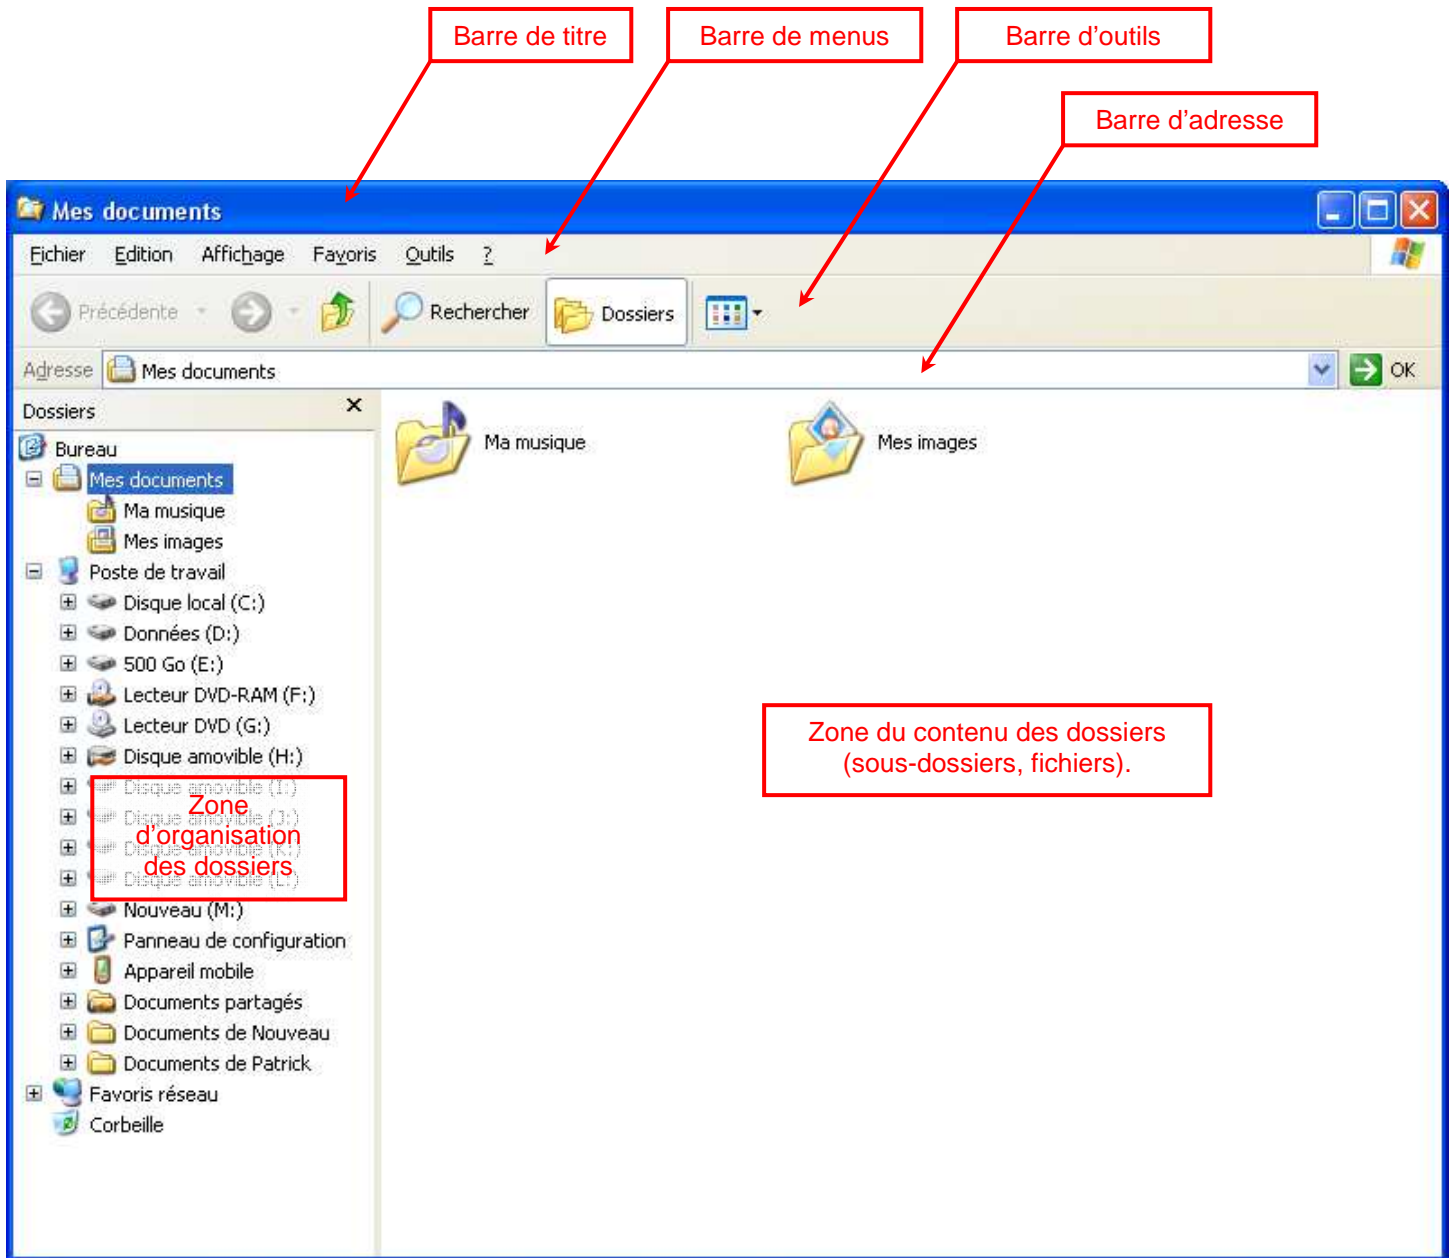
Barre de titre

Barre de menus

Barre d’outils

Barre d’adresse

Mes documents

Fichier Edition Affichage Favoris Outils ?

Précédente

Rechercher

Dossiers

Adresse Mes documents

OK

Dossiers ×

Bureau

Mes documents

Ma musique

Mes images

Poste de travail

Disque local (C:)

Données (D:)

500 Go (E:)

Lecteur DVD-RAM (F:)

Lecteur DVD (G:)

Disque amovible (H:)

Disque amovible (I:)

Disque amovible (J:)

Disque amovible (K:)

Disque amovible (L:)

Zone d’organisation des dossiers

Nouveau (M:)

Panneau de configuration

Appareil mobile

Documents partagés

Documents de Nouveau

Documents de Patrick

Favoris réseau

Corbeille

Ma musique

Mes images

Zone du contenu des dossiers (sous-dossiers, fichiers).